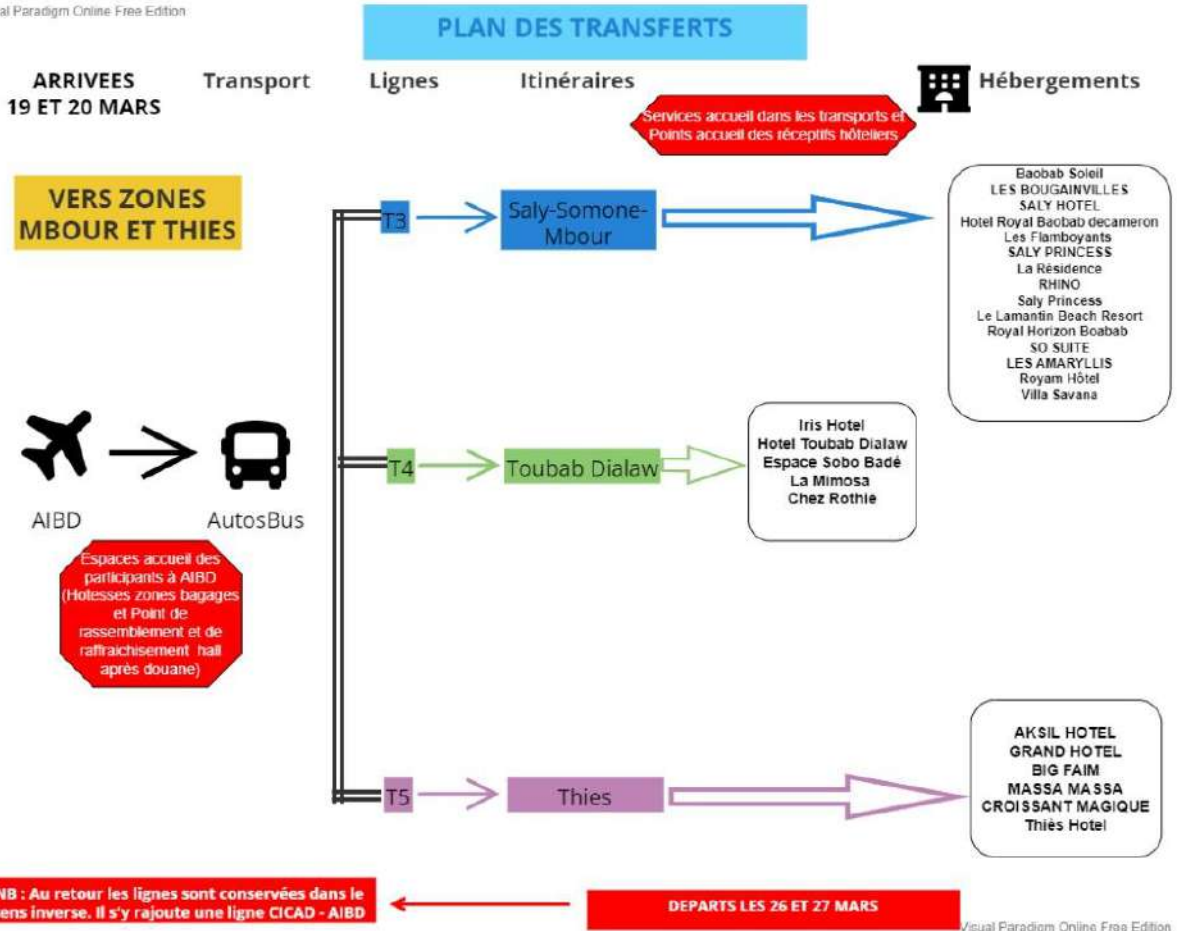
al Paradigm Online Free Edition

PLAN DES TRANSFERTS

ARRIVEES 19 ET 20 MARS

Transport

Lignes

Itinéraires

Hébergements

Services accueil dans les transports et Points accueil des réceptifs hôteliers

VERS ZONES MBOUR ET THIES

T3

Saly-Somone-Mbour

Baobab Soleil
LES BOUGAINVILLES
SALY HOTEL
Hotel Royal Baobab decameron
Les Flamboyants
SALY PRINCESS
La Résidence
RHINO
Saly Princess
Le Lamantin Beach Resort
Royal Horizon Boabab
SO SUITE
LES AMARYLLIS
Royam Hôtel
Villa Savana

AIBD

AutosBus

T4

Toubab Dialaw

Iris Hotel
Hotel Toubab Dialaw
Espace Sobo Badé
La Mimosa
Chez Rothie

Espaces accueil des participants à AIBD (Hotesses zones bagages et Point de rassemblement et de rafraichisement hall après douane)

T5

Thies

AKSIL HOTEL
GRAND HOTEL
BIG FAIM
MASSA MASSA
CROISSANT MAGIQUE
Thiès Hotel

NB : Au retour les lignes sont conservées dans le ens inverse. Il s'y rajoute une ligne CICAD - AIBD

DEPARTS LES 26 ET 27 MARS

Visual Paradigm Online Free Edition